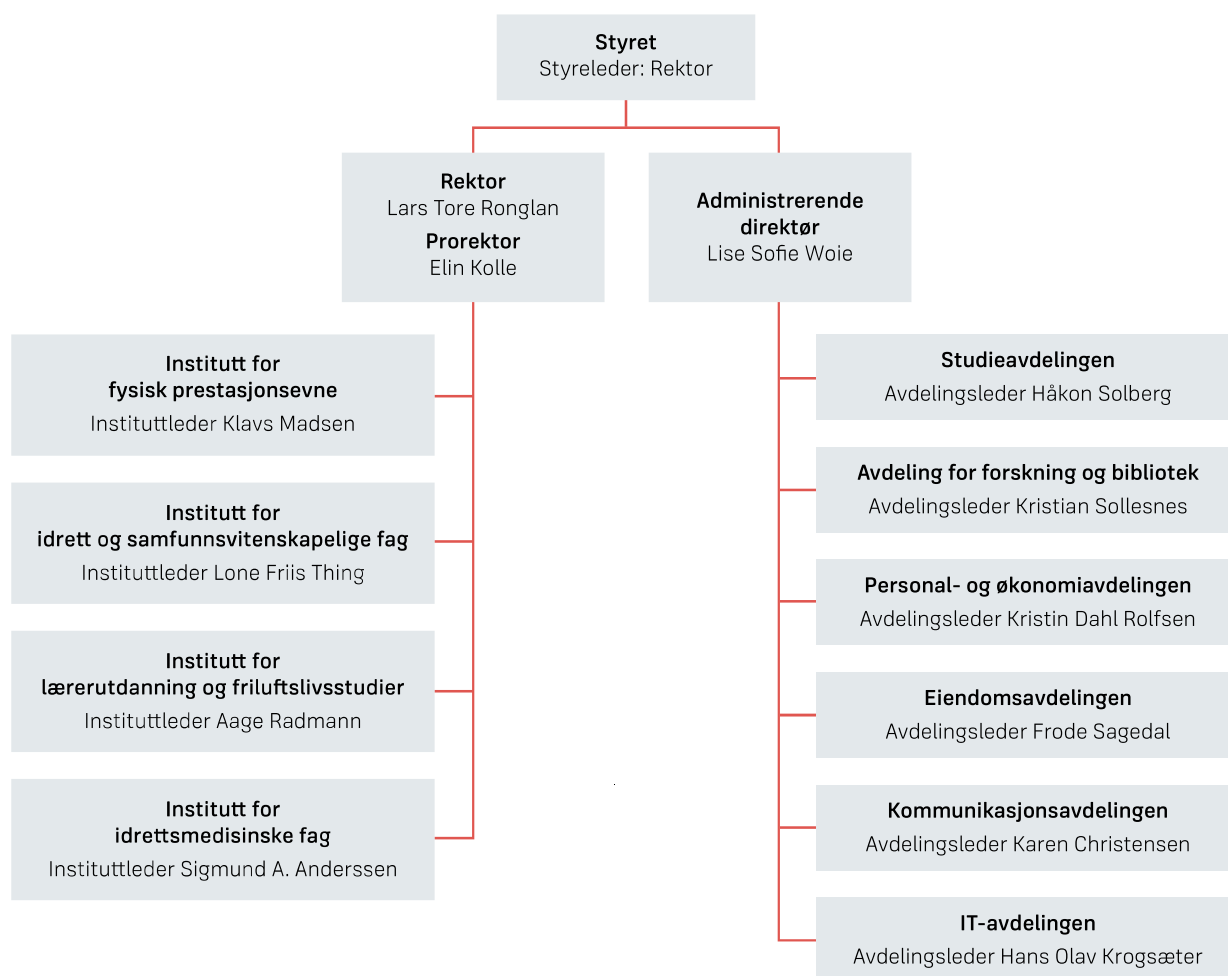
Styret
Styreleder: Rektor

Rektor
Lars Tore Ronglan
Prorektor
Elin Kolle

Administrerende direktør
Lise Sofie Woie

Institutt for fysisk prestasjonsevne
Instituttleder Klavs Madsen

Institutt for idrett og samfunnsvitenskapelige fag
Instituttleder Lone Friis Thing

Institutt for lærerutdanning og friluftslivsstudier
Instituttleder Aage Radmann

Institutt for idrettsmedisinske fag
Instituttleder Sigmund A. Anderssen

Studieavdelingen
Avdelingsleder Håkon Solberg

Avdeling for forskning og bibliotek
Avdelingsleder Kristian Sollesnes

Personal- og økonomiavdelingen
Avdelingsleder Kristin Dahl Rolfsen

Eiendomsavdelingen
Avdelingsleder Frode Sagedal

Kommunikasjonsavdelingen
Avdelingsleder Karen Christensen

IT-avdelingen
Avdelingsleder Hans Olav Krogsæter